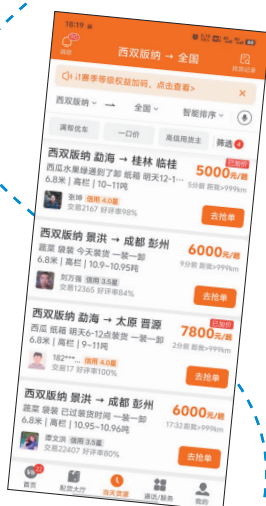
18:19

西双版纳 → 全国

我的记录

口1 等级权益加码，点击查看 >

西双版纳 → 全国 智能排序

满载优车 一口价 高信用货主 筛选

西双版纳 勐海 → 桂林 临桂
西瓜水果绿通到了卸 纸箱 明天12-1...
6.8米 | 高栏 | 10~11吨
张坤 信用 4.0星
交易2167 好评率98%
5000元/趟
已加价
5分前 距我>999km
去抢单

西双版纳 景洪 → 成都 彭州
蔬菜 袋装 今天装货 一装一卸
6.8米 | 高栏 | 10.9~10.95吨
刘万强 信用 3.5星
交易12365 好评率84%
6000元/趟
9分前 距我>999km
去抢单

西双版纳 勐海 → 太原 晋源
西瓜 纸箱 明天6-12点装货 一装一卸
6.8米 | 高栏 | 9~11吨
182**** 信用 4.0星
交易17 好评率100%
7800元/趟
已加价
2分前 距我>999km
去抢单

西双版纳 景洪 → 成都 彭州
蔬菜 袋装 已过装货时间 一装一卸
6.8米 | 高栏 | 10.95~10.96吨
谭文洪 信用 3.5星
交易22407 好评率90%
6000元/趟
17:32前到 距我>999km
去抢单

首页 配货大厅 当天货源 通话/联系 我的